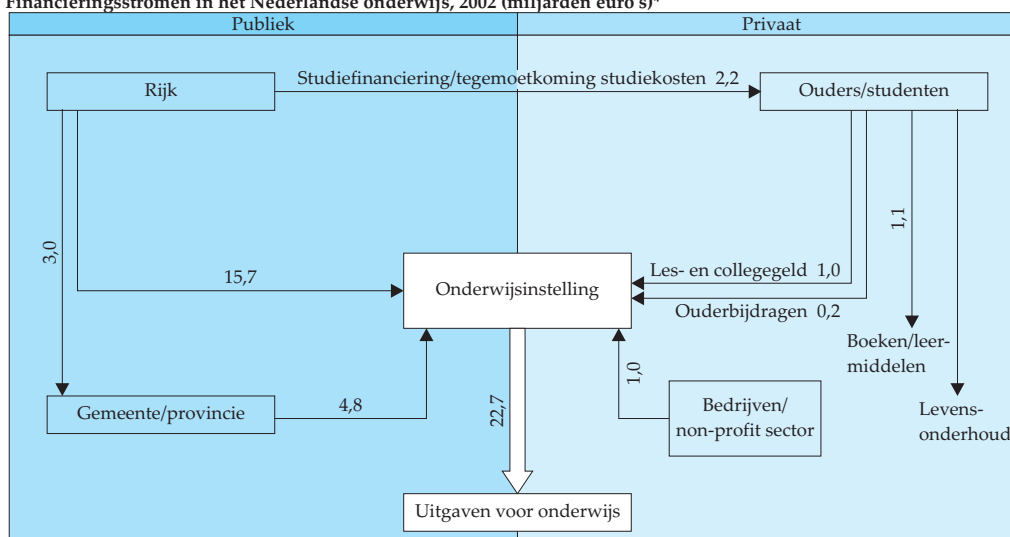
Financieringsstromen in het Nederlandse onderwijs, 2002 (miljarden euro's)¹

Publiek

Privaat

Rijk

Studiefinanciering/tegemoetkoming studiekosten 2,2

Ouders/studenten

1,1

3,0

15,7

Onderwijsinstelling

Les- en collegegeld 1,0

Ouderbijdragen 0,2

Boeken/leermiddelen

1,0

Gemeente/provincie

4,8

22,7

Bedrijven/ non-profit sector

Levensonderhoud

Uitgaven voor onderwijs